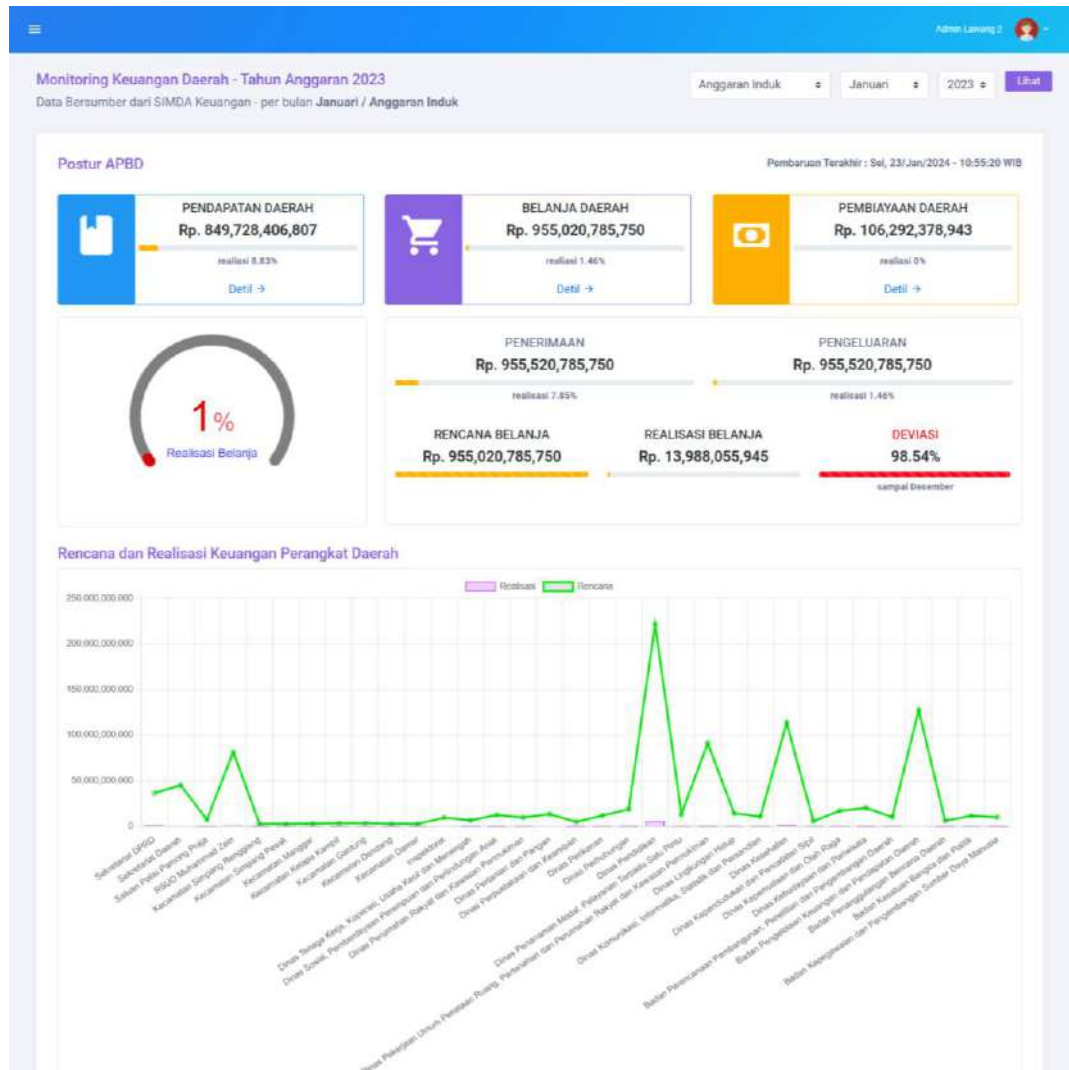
Admin Lawang 2

Monitoring Keuangan Daerah - Tahun Anggaran 2023
Data Bersumber dari SIMDA Keuangan - per bulan **Januari / Anggaran Induk**

Anggaran Induk | Januari | 2023 | Lihat

Postur APBD

Pembaruan Terakhir : Sel, 23/Jan/2024 - 10:55:20 WIB

PENDAPATAN DAERAH
Rp. 849,728,406,807
realisasi 8.83%
Detil →

BELANJA DAERAH
Rp. 955,020,785,750
realisasi 1.46%
Detil →

PEMBIAYAAN DAERAH
Rp. 106,292,378,943
realisasi 0%
Detil →

1%
Realisasi Belanja

PENERIMAAN
Rp. 955,520,785,750
realisasi 7.85%

PENGELUARAN
Rp. 955,520,785,750
realisasi 1.46%

RENCANA BELANJA
Rp. 955,020,785,750

REALISASI BELANJA
Rp. 13,988,055,945

DEVIASI
98.54%
sampai Desember

Rencana dan Realisasi Keuangan Perangkat Daerah

Realisasi Rencana

250.000.000.000
200.000.000.000
150.000.000.000
100.000.000.000
50.000.000.000
0

Sekretariat DPRD
Sekretariat Daerah
Satuan Polisi Pamong Praja
RSUD Muhammad Zein
Kecamatan Simpang Renggiang
Kecamatan Simpang Pesak
Kecamatan Manggar
Kecamatan Kelapa Kampit
Kecamatan Gantung
Kecamatan Dendang
Kecamatan Damar
Inspektorat
Dinas Tenaga Kerja, Koperasi, Usaha Kecil dan Menengah
Dinas Sosial, Pemberdayaan Perempuan dan Perlindungan Anak
Dinas Perumahan Rakyat dan Kawasan Permukiman
Dinas Pertanian dan Pangan
Dinas Perpustakaan dan Kearsipan
Dinas Perikanan
Dinas Perhubungan
Dinas Pendidikan
Dinas Pekerjaan Umum Penataan Ruang, Pertanahan dan Perumahan Rakyat dan Kawasan Permukiman
Dinas Penanaman Modal, Pelayanan Terpadu Satu Pintu
Dinas Lingkungan Hidup
Dinas Komunikasi, Informatika, Statistik dan Persandian
Dinas Kesehatan
Dinas Kependudukan dan Pencatatan Sipil
Dinas Kepemudaan dan Olah Raga
Dinas Kebudayaan dan Pariwisata
Badan Perencanaan Pembangunan, Penelitian dan Pengembangan Daerah
Badan Pengelolaan Keuangan dan Pendapatan Daerah
Badan Penanggulangan Bencana Daerah
Badan Kesatuan Bangsa dan Politik
Badan Kepegawaian dan Pengembangan Sumber Daya Manusia